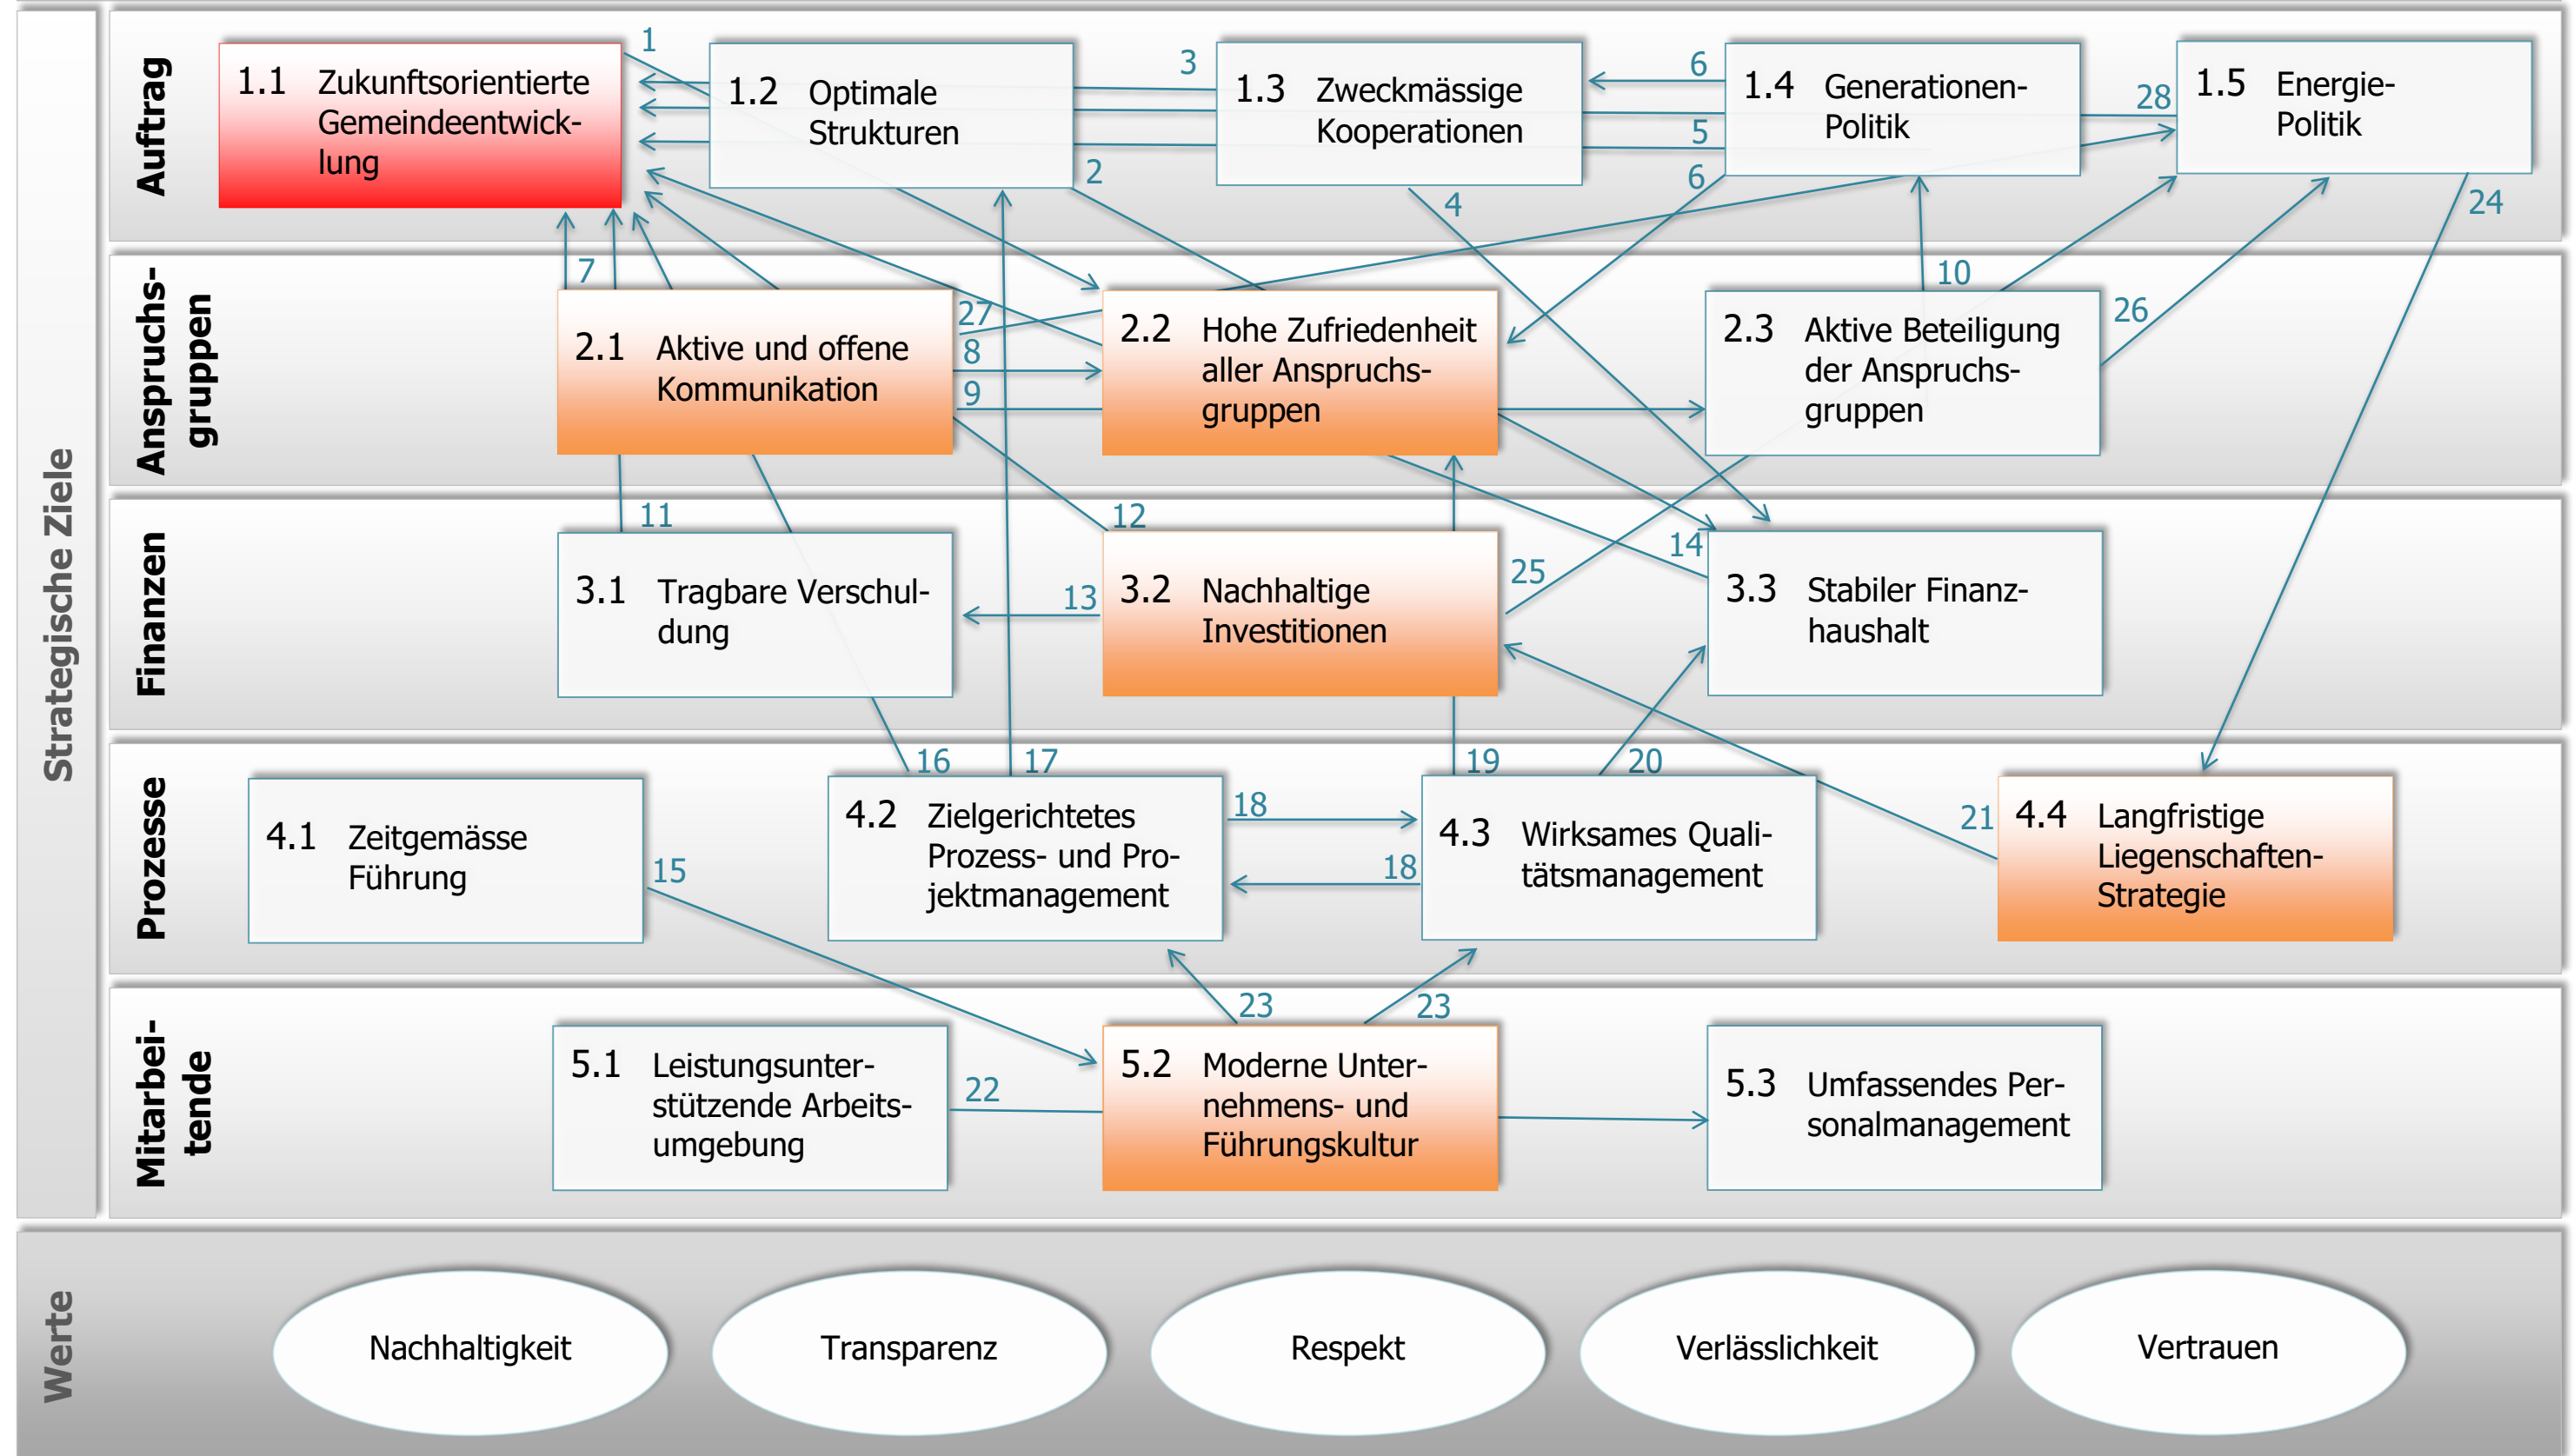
Strategische Ziele

Auftrag

1.1 Zukunftsorientierte Gemeindeentwicklung

1.2 Optimale Strukturen

1.3 Zweckmässige Kooperationen

1.4 Generationen-Politik

1.5 Energie-Politik

1 3 6 5 6 28 2 4 24

Anspruchsgruppen

2.1 Aktive und offene Kommunikation

2.2 Hohe Zufriedenheit aller Anspruchsgruppen

2.3 Aktive Beteiligung der Anspruchsgruppen

7 27 8 9 10 26

Finanzen

3.1 Tragbare Verschuldung

3.2 Nachhaltige Investitionen

3.3 Stabiler Finanzhaushalt

11 12 13 14 25

Prozesse

4.1 Zeitgemässe Führung

4.2 Zielgerichtetes Prozess- und Projektmanagement

4.3 Wirksames Qualitätsmanagement

4.4 Langfristige Liegenschaften-Strategie

16 17 19 20 18 18 15 21

Mitarbeitende

5.1 Leistungsunterstützende Arbeitsumgebung

5.2 Moderne Unternehmens- und Führungskultur

5.3 Umfassendes Personalmanagement

23 23 22

Werte

Nachhaltigkeit

Transparenz

Respekt

Verlässlichkeit

Vertrauen